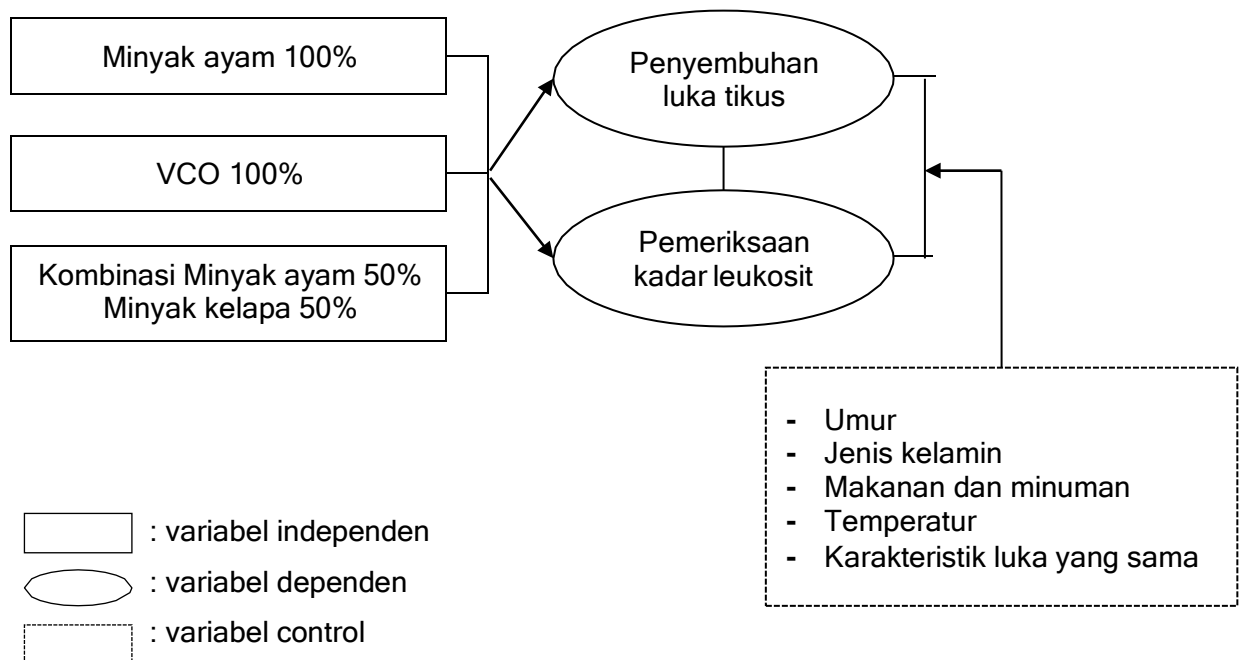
Minyak ayam 100%

VCO 100%

Kombinasi Minyak ayam 50%
Minyak kelapa 50%

Penyembuhan luka tikus

Pemeriksaan kadar leukosit

- Umur
- Jenis kelamin
- Makanan dan minuman
- Temperatur
- Karakteristik luka yang sama

: variabel independen
: variabel dependen
: variabel control